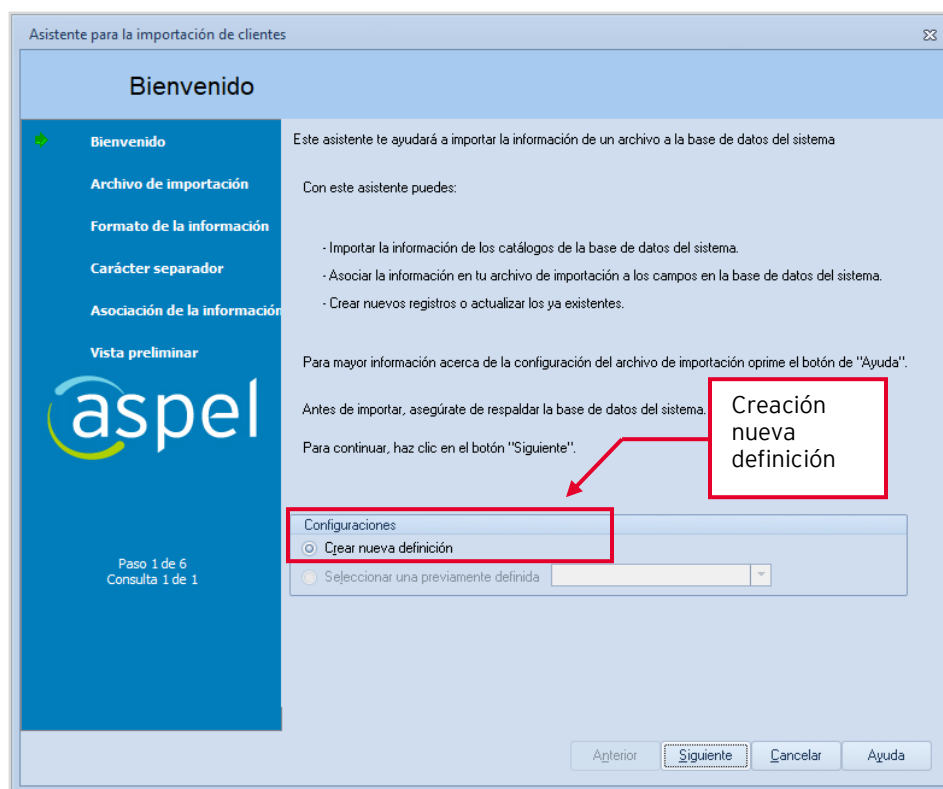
Asistente para la importación de clientes

Bienvenido

Bienvenido

Archivo de importación

Formato de la información

Carácter separador

Asociación de la informació

Vista preliminar

aspel

Paso 1 de 6
Consulta 1 de 1

Este asistente te ayudará a importar la información de un archivo a la base de datos del sistema

Con este asistente puedes:

- Importar la información de los catálogos de la base de datos del sistema.

- Asociar la información en tu archivo de importación a los campos en la base de datos del sistema.

- Crear nuevos registros o actualizar los ya existentes.

Para mayor información acerca de la configuración del archivo de importación oprime el botón de "Ayuda".

Antes de importar, asegúrate de respaldar la base de datos del sistema.

Para continuar, haz clic en el botón "Siguiente".

Creación nueva definición

Configuraciones

Crear nueva definición

Seleccionar una previamente definida

Anterior

Siguiente

Cancelar

Ayuda